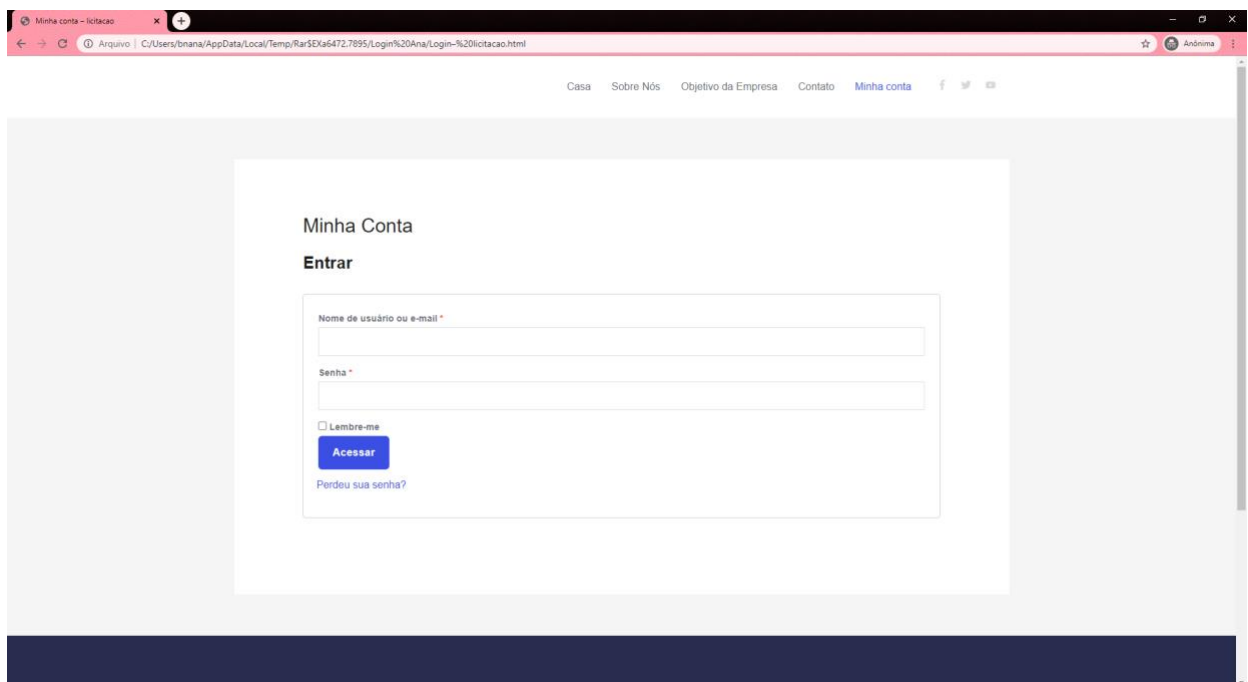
Minha conta – licitacao

Arquivo | C:/Users/bnana/AppData/Local/Temp/Rar$EXa6472.7895/Login%20Ana/Login-%20licitacao.html

Anônima

Casa Sobre Nós Objetivo da Empresa Contato Minha conta

Minha Conta

Entrar

Nome de usuário ou e-mail *

Senha *

Lembre-me

Acessar

Perdeu sua senha?